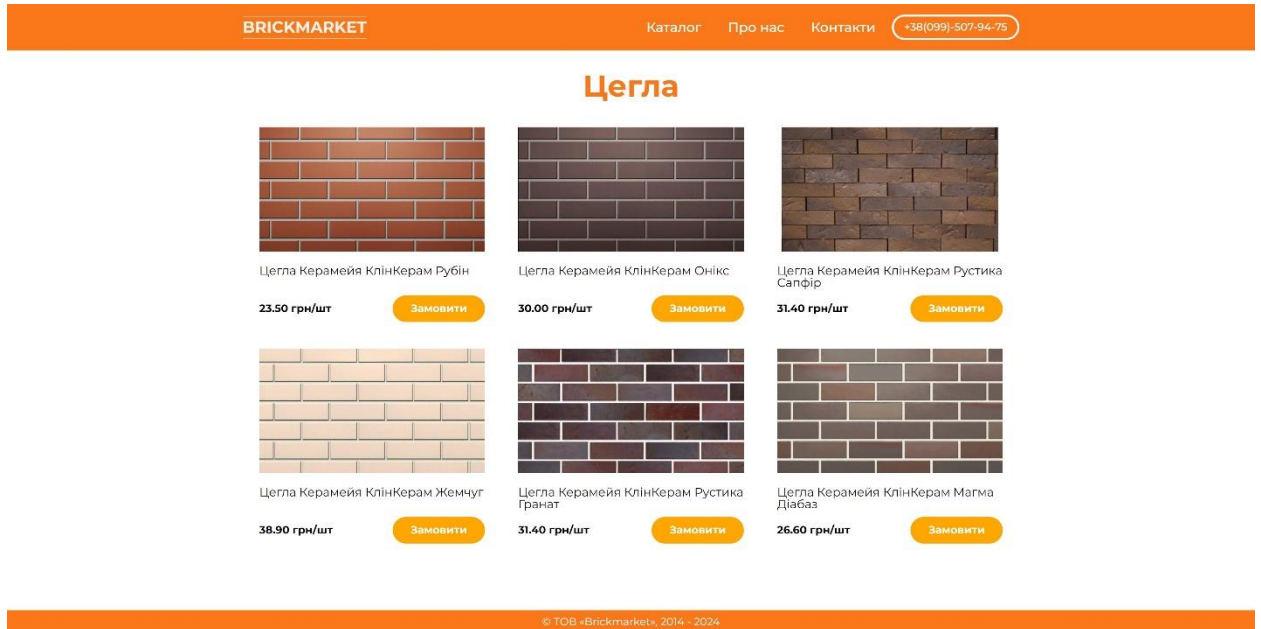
BRICKMARKET

Каталог Про нас Контакти +38(099)-507-94-75

Цегла

Цегла Керамейя КлінКерам Рубін

23.50 грн/шт Замовити

Цегла Керамейя КлінКерам Онікс

30.00 грн/шт Замовити

Цегла Керамейя КлінКерам Рустика Сапфір

31.40 грн/шт Замовити

Цегла Керамейя КлінКерам Жемчуг

38.90 грн/шт Замовити

Цегла Керамейя КлінКерам Рустика Гранат

31.40 грн/шт Замовити

Цегла Керамейя КлінКерам Магма Діабаз

26.60 грн/шт Замовити

© ТОВ «Brickmarket», 2014 - 2024